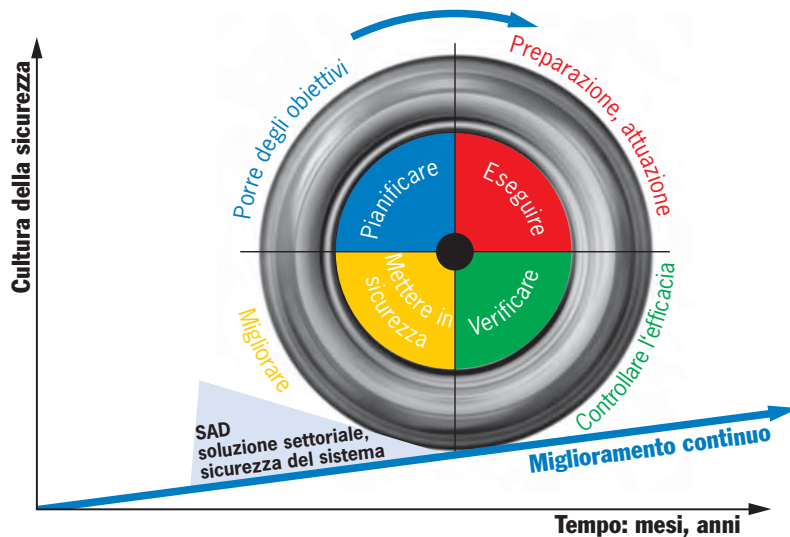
Cultura della sicurezza

Porre degli obiettivi

Preparazione, attuazione

Pianificare

Eseguire

Mettere in sicurezza

Verificare

Migliorare

Controllare l'efficacia

SAD
soluzione settoriale,
sicurezza del sistema

Miglioramento continuo

Tempo: mesi, anni